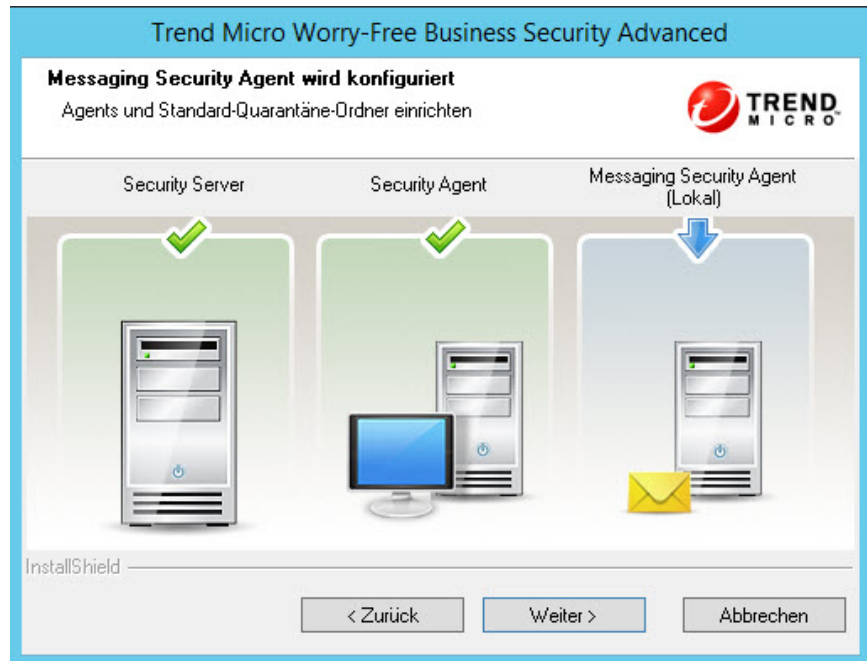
Trend Micro Worry-Free Business Security Advanced

**Messaging Security Agent wird konfiguriert**

Agents und Standard-Quarantäne-Ordner einrichten

TREND MICRO

Security Server

Security Agent

Messaging Security Agent (Lokal)

InstallShield

< Zurück

Weiter >

Abbrechen